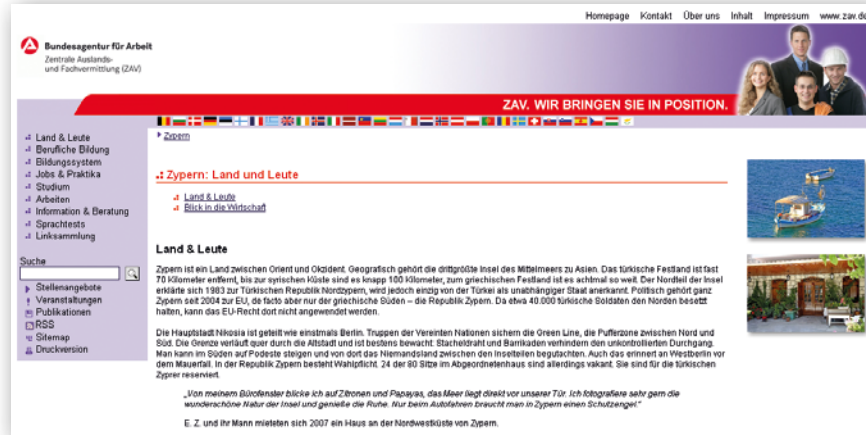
Homepage Kontakt Über uns Inhalt Impressum www.zav.de

Bundesagentur für Arbeit
Zentrale Auslands- und Fachvermittlung (ZAV)

ZAV. WIR BRINGEN SIE IN POSITION.

Land & Leute
Berufliche Bildung
Bildungssystem
Jobs & Praktika
Studium
Arbeiten
Information & Beratung
Sprachtests
Linksammlung

Suche

Stellenangebote
Veranstaltungen
Publikationen
RSS
Sitemap
Druckversion

Zypern

Zypern: Land und Leute

Land & Leute
Blick in die Wirtschaft

Land & Leute

Zypern ist ein Land zwischen Orient und Okzident. Geografisch gehört die drittgrößte Insel des Mittelmeers zu Asien. Das türkische Festland ist fast 70 Kilometer entfernt, bis zur syrischen Küste sind es knapp 100 Kilometer, zum griechischen Festland ist es achtmal so weit. Der Nordteil der Insel erklärte sich 1983 zur Türkischen Republik Nordzypern, wird jedoch einzig von der Türkei als unabhängiger Staat anerkannt. Politisch gehört ganz Zypern seit 2004 zur EU, de facto aber nur der griechische Süden – die Republik Zypern. Da etwa 40.000 türkische Soldaten den Norden besetzt halten, kann das EU-Recht dort nicht angewendet werden.

Die Hauptstadt Nikosia ist geteilt wie einstmals Berlin. Truppen der Vereinten Nationen sichern die Green Line, die Pufferzone zwischen Nord und Süd. Die Grenze verläuft quer durch die Altstadt und ist bestens bewacht. Stacheldraht und Barrikaden verhindern den unkontrollierten Durchgang. Man kann im Süden auf Podeste steigen und von dort das Niemandsland zwischen den Inselteilen begutachten. Auch das erinnert an Westberlin vor dem Mauerfall. In der Republik Zypern besteht Wahlpflicht. 24 der 80 Sitze im Abgeordnetenhaus sind allerdings vakant: Sie sind für die türkischen Zyprer reserviert.

„Von meinem Bürofenster blicke ich auf Zitronen und Papayas, das Meer liegt direkt vor unserer Tür. Ich fotografiere sehr gern die wunderschöne Natur der Insel und genieße die Ruhe. Nur beim Autofahren braucht man in Zypern einen Schutzengel."

E. Z. und ihr Mann mieteten sich 2007 ein Haus an der Nordwestküste von Zypern.